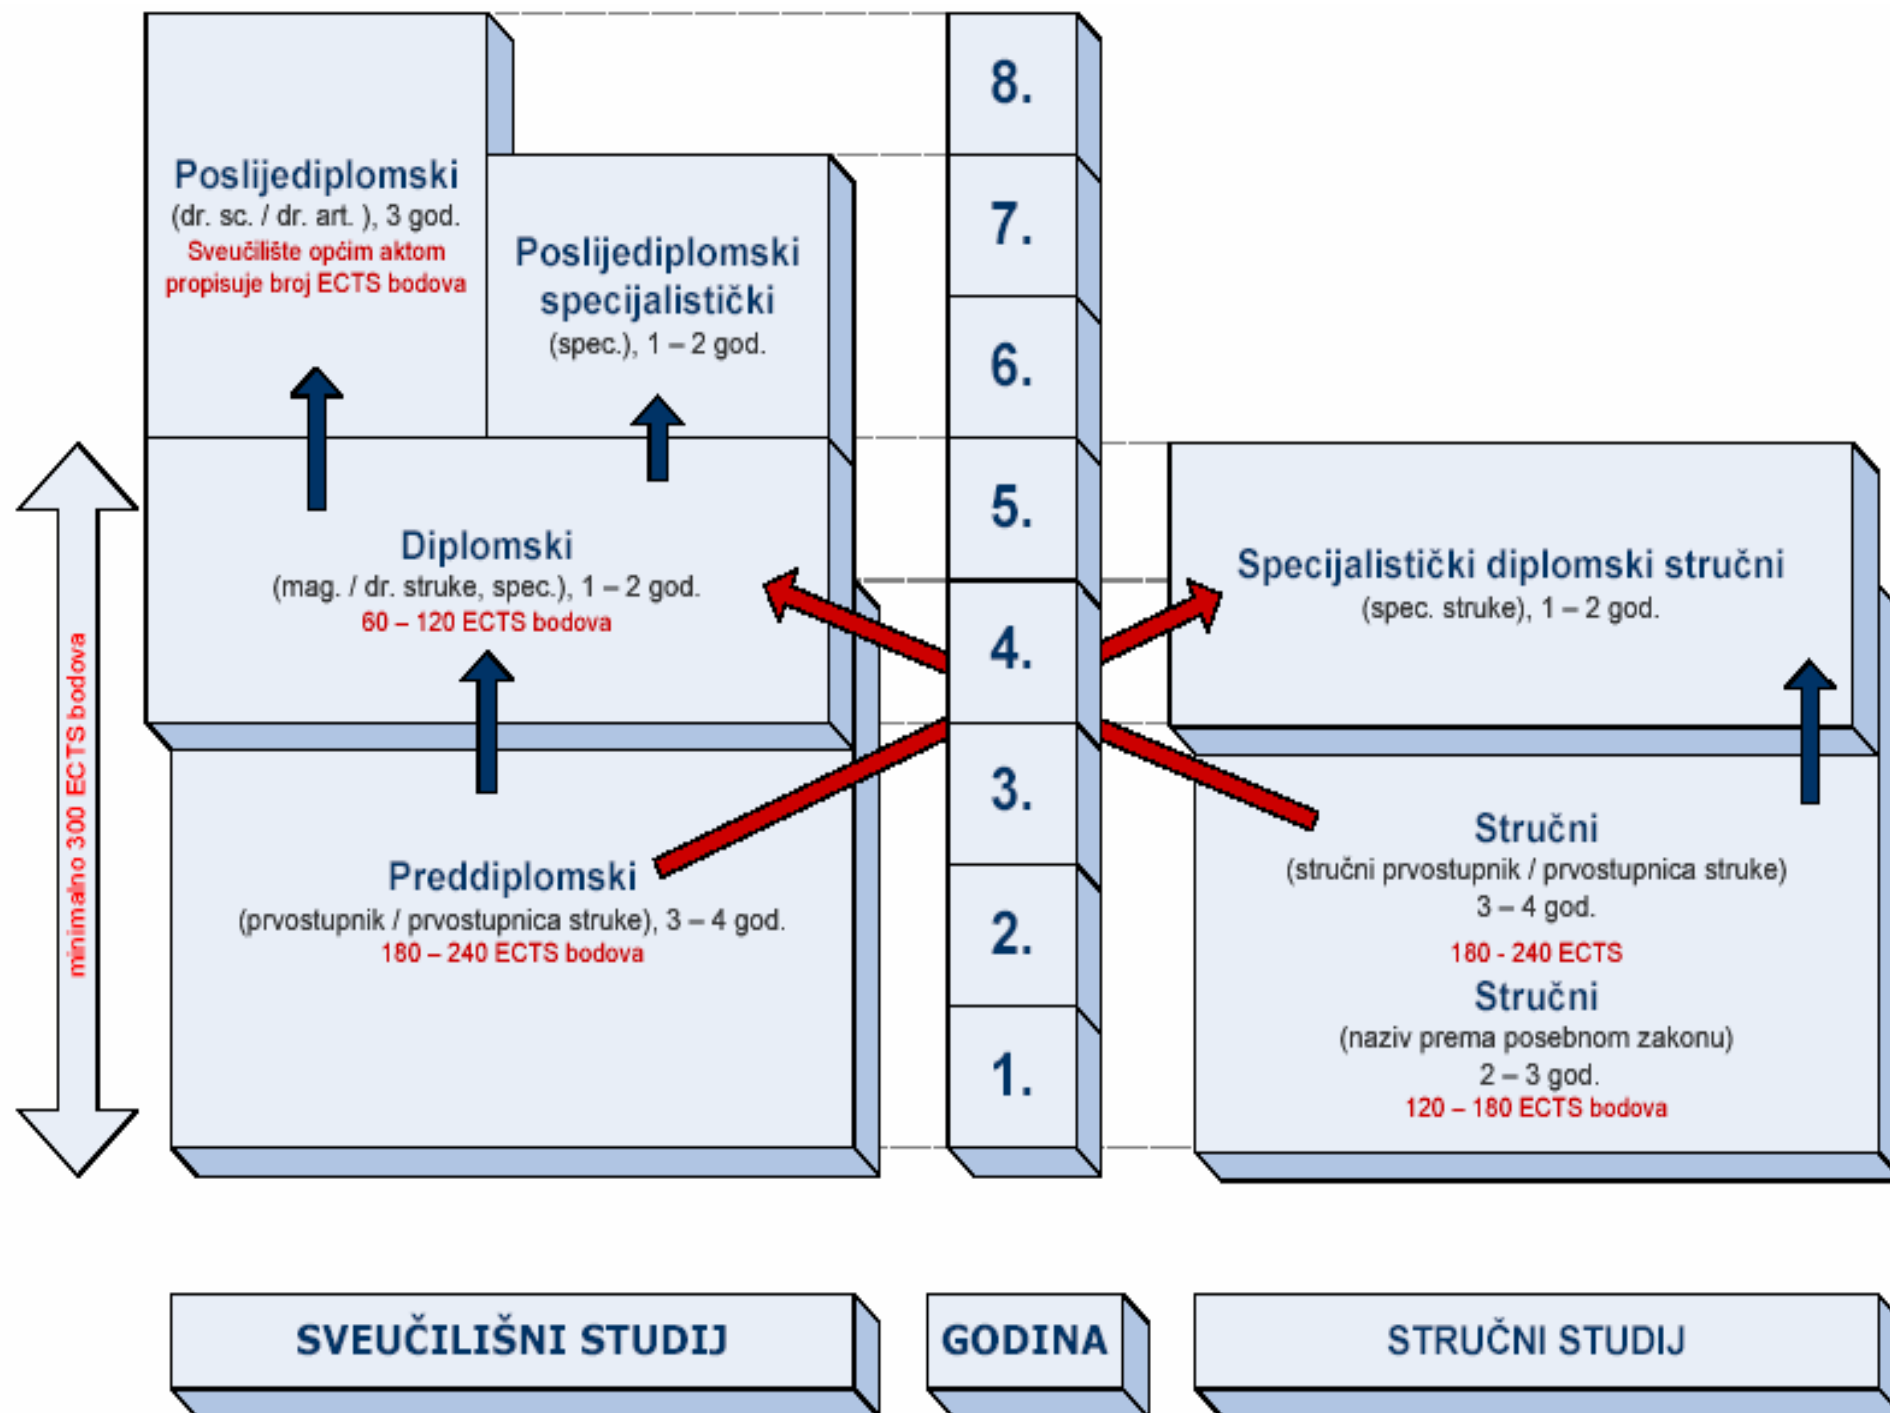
Poslijediplomski
(dr. sc. / dr. art. ), 3 god.
Sveučilište općim aktom propisuje broj ECTS bodova

Poslijediplomski specijalistički
(spec.), 1 – 2 god.

8.
7.
6.
5.
4.
3.
2.
1.

minimalno 300 ECTS bodova

Diplomski
(mag. / dr. struke, spec.), 1 – 2 god.
60 – 120 ECTS bodova

Specijalistički diplomski stručni
(spec. struke), 1 – 2 god.

Preddiplomski
(prvostupnik / prvostupnica struke), 3 – 4 god.
180 – 240 ECTS bodova

Stručni
(stručni prvostupnik / prvostupnica struke)
3 – 4 god.
180 - 240 ECTS

Stručni
(naziv prema posebnom zakonu)
2 – 3 god.
120 – 180 ECTS bodova

SVEUČILIŠNI STUDIJ

GODINA

STRUČNI STUDIJ